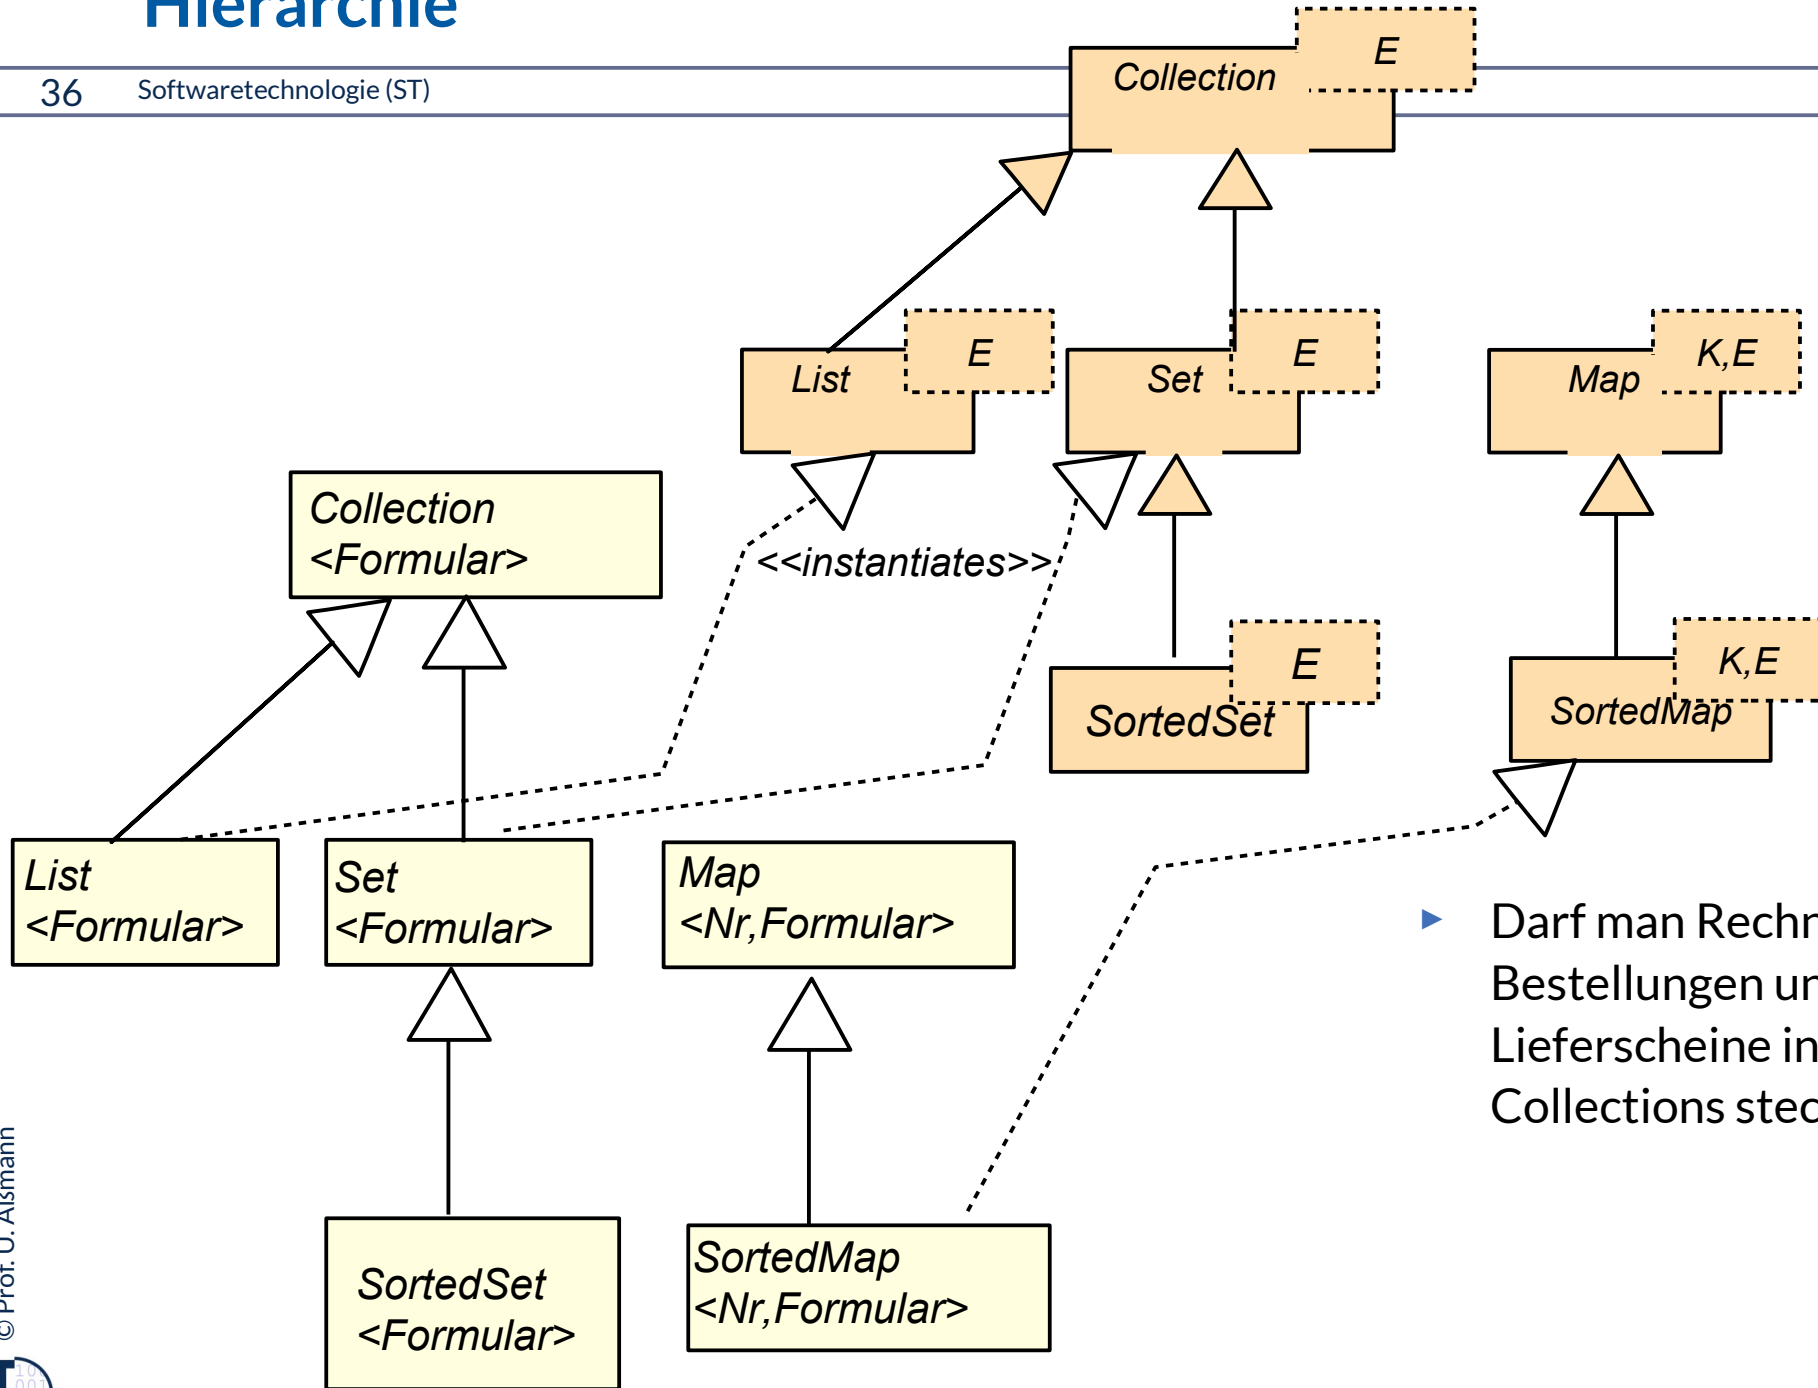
Hierarchie

36 Softwaretechnologie (ST)

Collection E

List E

Set E

Map K,E

Collection <Formular>

<<instantiates>>

SortedSet E

SortedMap K,E

List <Formular>

Set <Formular>

Map <Nr,Formular>

SortedSet <Formular>

SortedMap <Nr,Formular>

▶ Darf man Rechn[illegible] Bestellungen un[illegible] Lieferscheine in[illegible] Collections stec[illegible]

© Prof. U. Aßmann